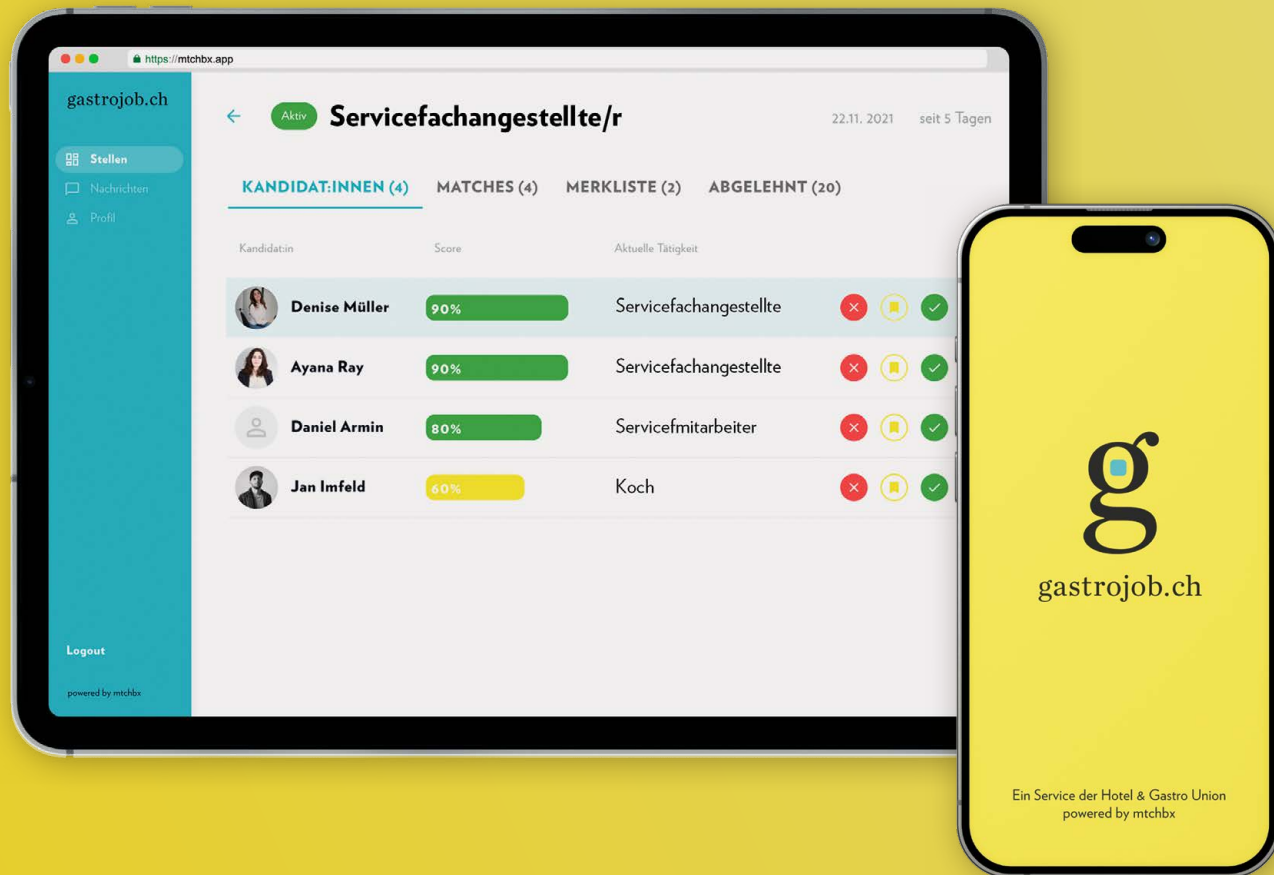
https://mtchbx.app

gastrojob.ch

Stellen
Nachrichten
Profil

Logout

powered by mtchbx

Aktiv Servicefachangestellte/r

22.11. 2021 seit 5 Tagen

KANDIDAT:INNEN (4) MATCHES (4) MERKLISTE (2) ABGELEHNT (20)

| Kandidat:in | Score | Aktuelle Tätigkeit |
|---|---|---|
| Denise Müller | 90% | Servicefachangestellte |
| Ayana Ray | 90% | Servicefachangestellte |
| Daniel Armin | 80% | Servicefmitarbeiter |
| Jan Imfeld | 60% | Koch |

g

gastrojob.ch

Ein Service der Hotel & Gastro Union
powered by mtchbx